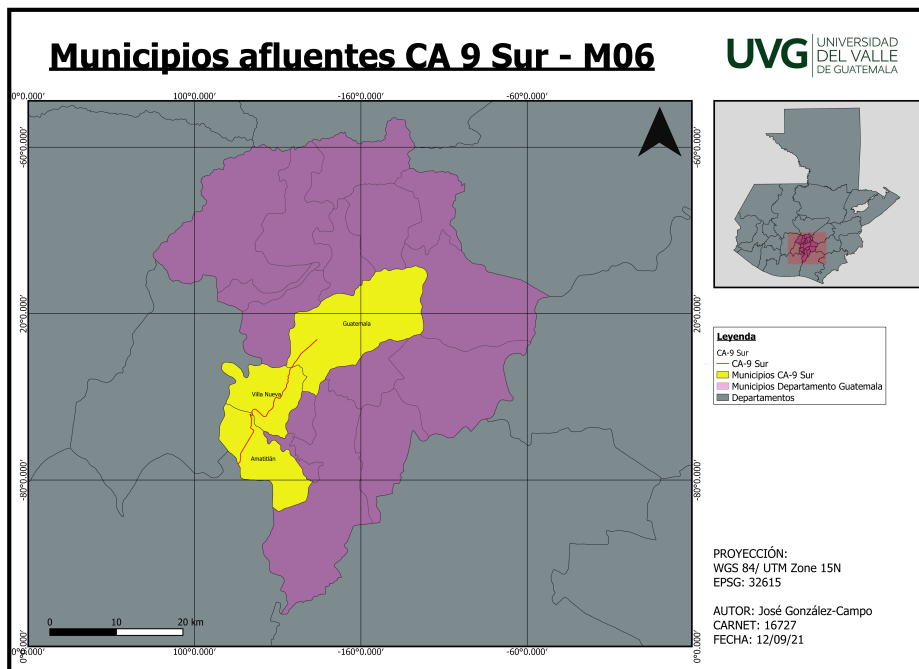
Municipios afluentes CA 9 Sur - M06

UVG UNIVERSIDAD DEL VALLE DE GUATEMALA

0°0.000′ 100°0.000′ -160°0.000′ -60°0.000′

-60°0.000′ 20°0.000′ -80°0.000′ 0°0.000′

Guatemala

Villa Nueva

Amatitlán

0 10 20 km

0°0.000′ 100°0.000′ -160°0.000′ -60°0.000′

-60°0.000′ 20°0.000′ -80°0.000′ 0°0.000′

Leyenda
CA-9 Sur
CA-9 Sur
Municipios CA-9 Sur
Municipios Departamento Guatemala
Departamentos

PROYECCIÓN:
WGS 84/ UTM Zone 15N
EPSG: 32615

AUTOR: José González-Campo
CARNET: 16727
FECHA: 12/09/21